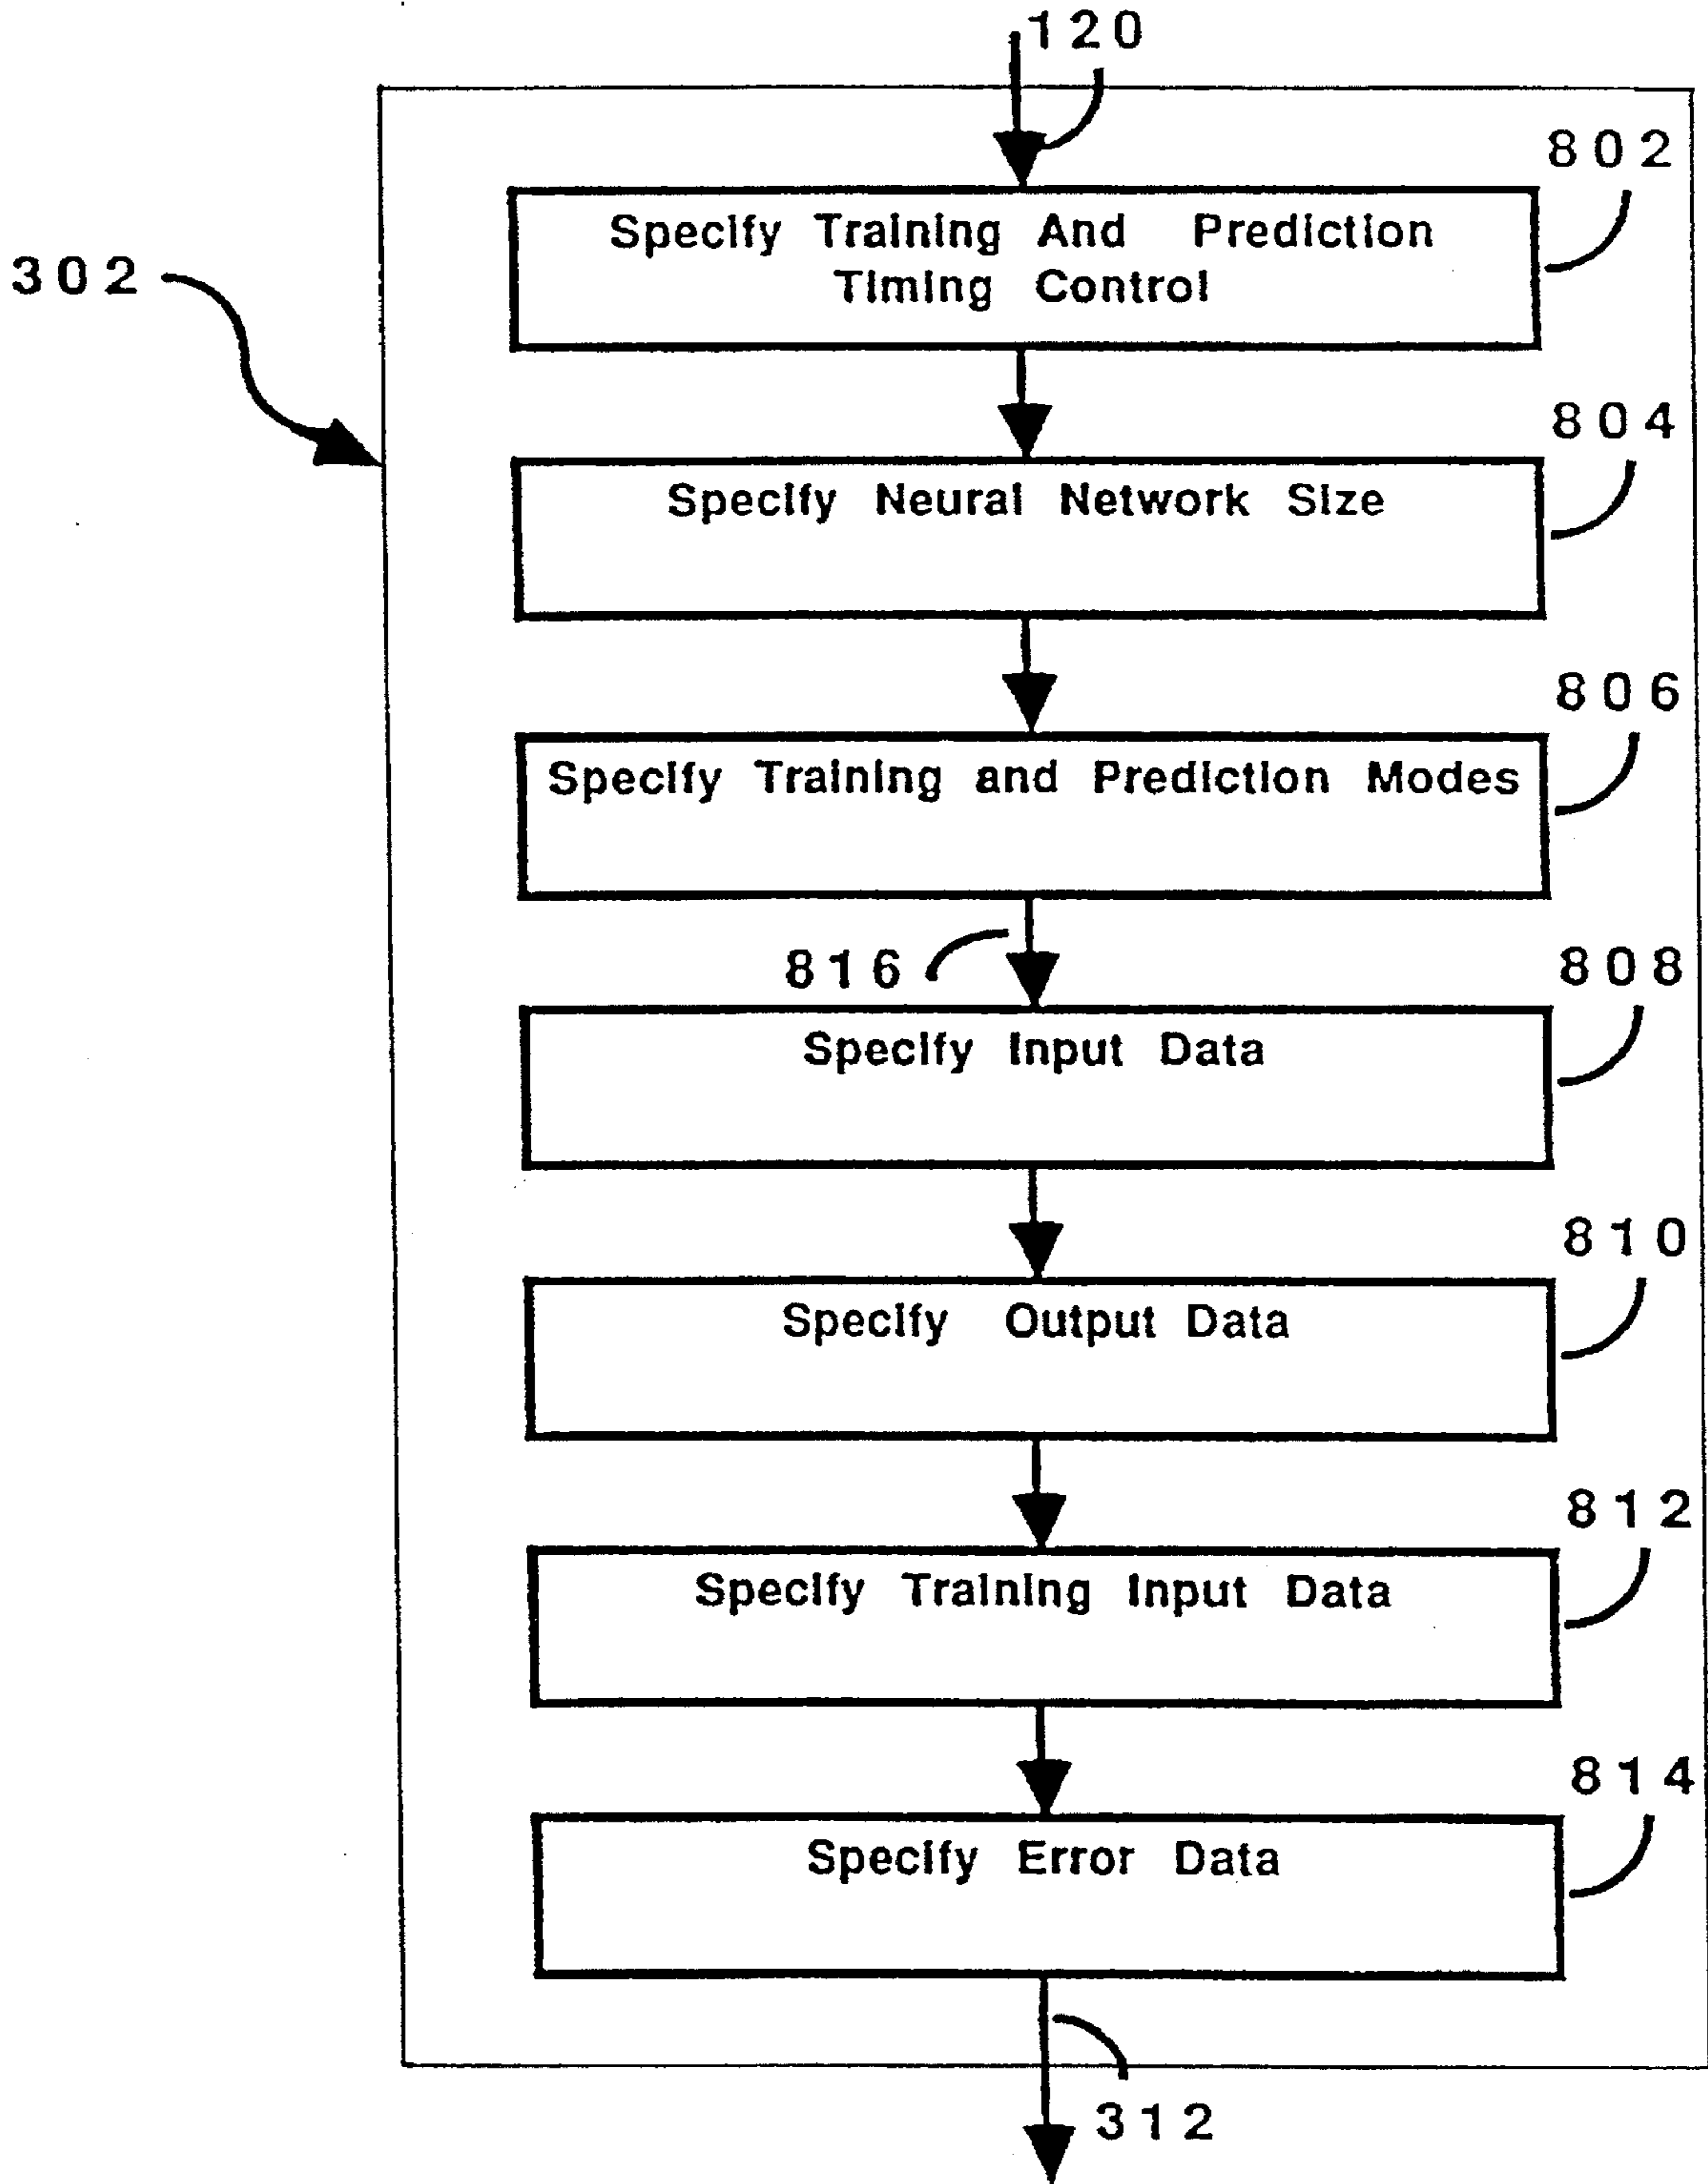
120

802

302

Specify Training And Prediction Timing Control

804

Specify Neural Network Size

806

Specify Training and Prediction Modes

816

808

Specify Input Data

810

Specify Output Data

812

Specify Training Input Data

814

Specify Error Data

312